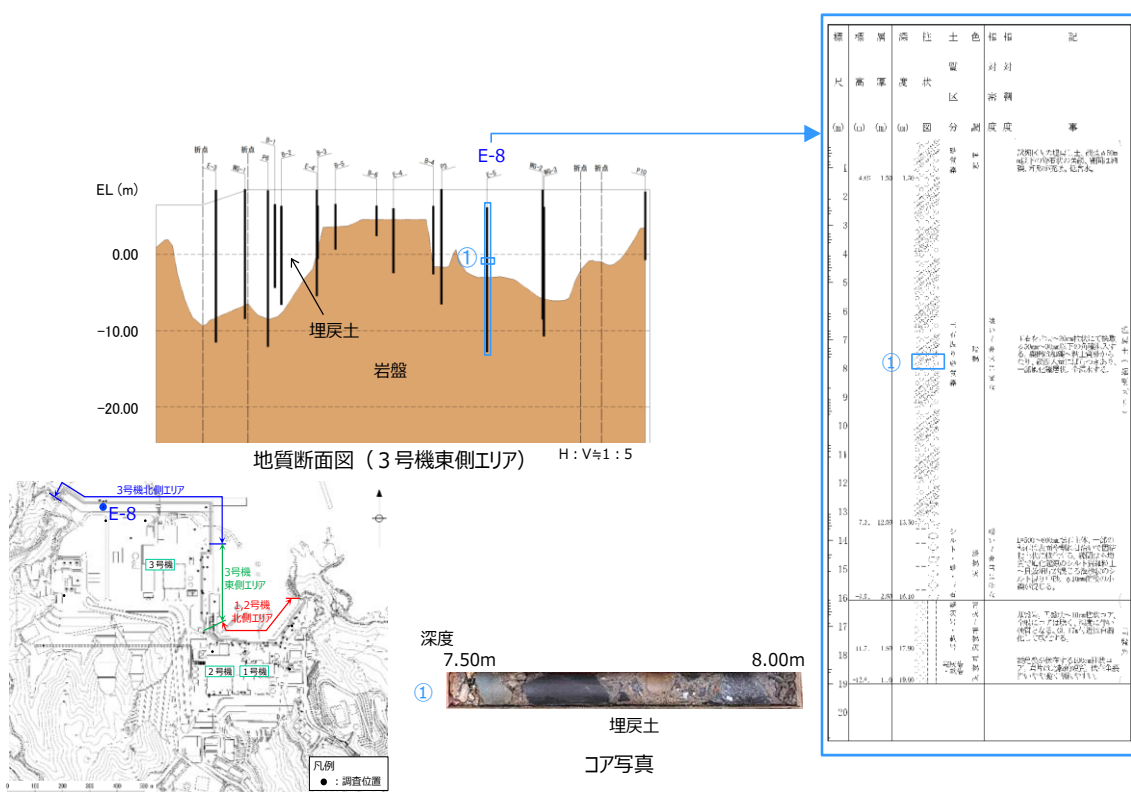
EL（m）

0.00

-10.00

-20.00

E-8

①

埋戻土

岩盤

地質断面図（３号機東側エリア）

H：V≒1：5

3号機北側エリア

E-8

3号機

3号機東側エリア

1,2号機北側エリア

2号機

1号機

凡例
●：調査位置

深度

7.50m

8.00m

①

埋戻土

コア写真

| 標尺 (m) | 標高 (m) | 層厚 (m) | 深度 (m) | 柱状図 | 土質区分 | 色調 | 相対密度 | 相対稠度 | 記事 |
|---|---|---|---|---|---|---|---|---|---|
| 1 | 4.65 | 1.30 | 1.30 | | | | | | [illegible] |
| 8 | | | | ① | | | | | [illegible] |
| 14 | 7.2 | 12.35 | 13.30 | | | | | | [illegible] |
| 16 | | | 16.40 | | | | | | |
| 18 | 11.7 | 1.55 | 17.90 | | | | | | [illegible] |
| 19 | | | 19.00 | | | | | | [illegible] |
| 20 | | | | | | | | | |